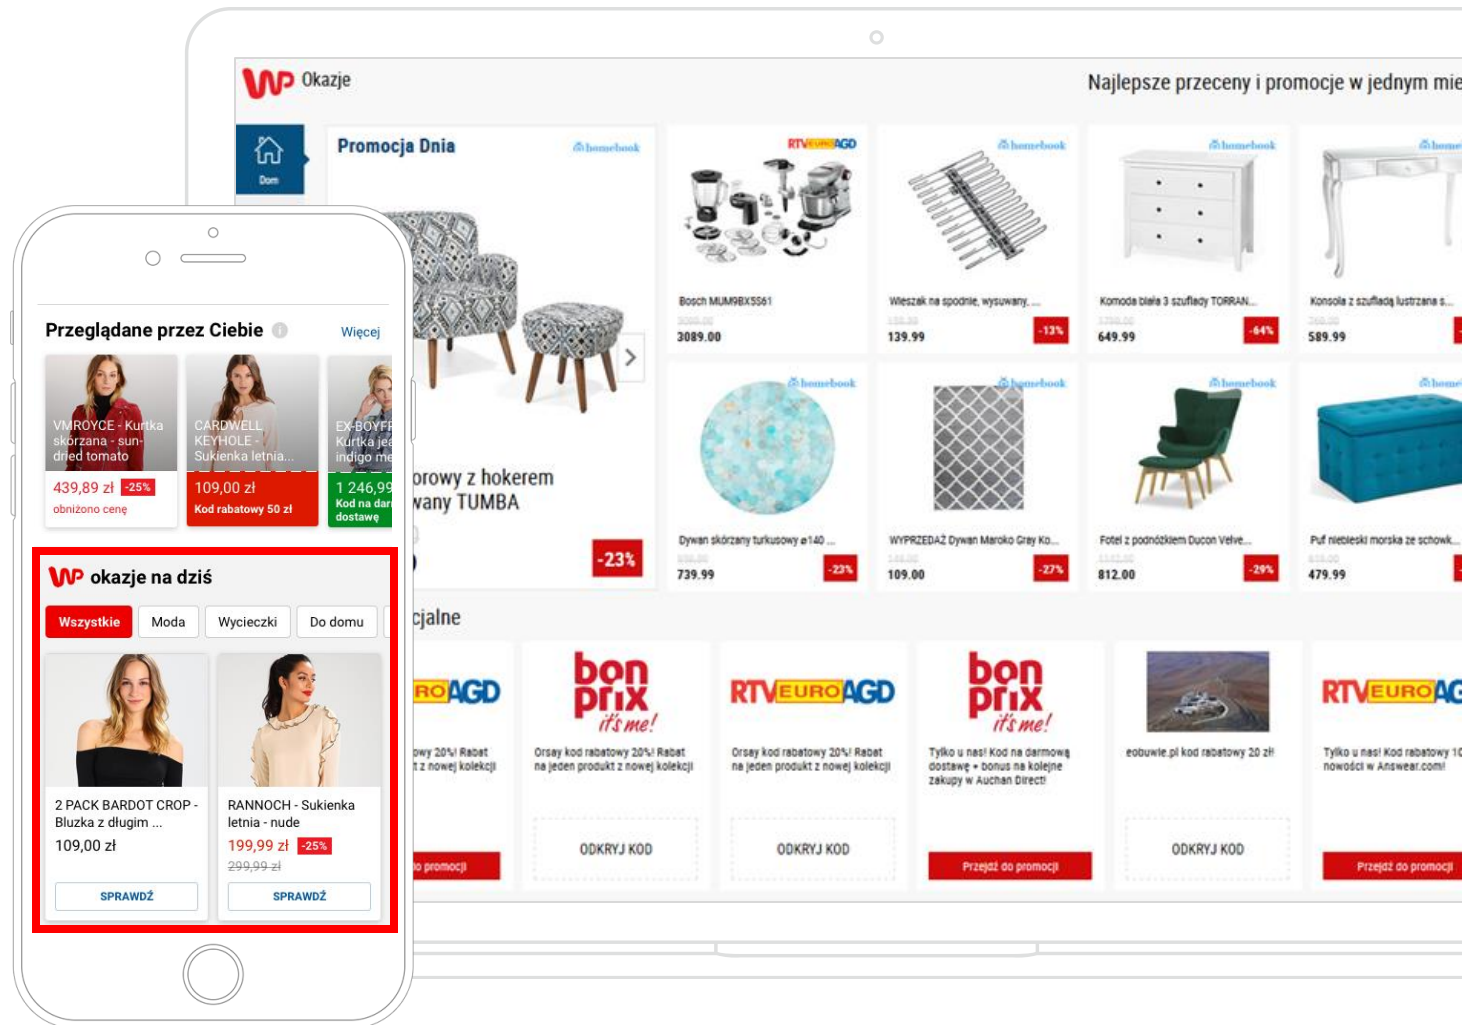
WP Okazje

Najlepsze przeceny i promocje w jednym mie

Dom

Promocja Dnia

homebook

orowy z hokerem
wany TUMBA

-23%

RTV EURO AGD

Bosch MUM9BX5S61

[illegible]

3089.00

homebook

Wieszak na spodnie, wysuwany, ...

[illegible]

139.99

-13%

homebook

Komoda biała 3 szuflady TORRAN...

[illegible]

649.99

-64%

homebook

Konsola z szufladą lustrzana s...

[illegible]

589.99

homebook

Dywan skórzany turkusowy ø140 ...

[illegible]

739.99

-23%

homebook

WYPRZEDAŻ Dywan Maroko Grey Ko...

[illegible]

109.00

-27%

homebook

Fotel z podnóżkiem Ducon Velve...

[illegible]

812.00

-29%

homebook

Puf niebieski morska ze schowk...

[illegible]

479.99

cjalne

RO AGD

wy 20%! Rabat
t z nowej kolekcji

o promocji

bon prix it's me!

Orsay kod rabatowy 20%! Rabat na jeden produkt z nowej kolekcji

ODKRYJ KOD

RTV EURO AGD

Orsay kod rabatowy 20%! Rabat na jeden produkt z nowej kolekcji

ODKRYJ KOD

bon prix it's me!

Tylko u nas! Kod na darmową dostawę + bonus na kolejne zakupy w Auchan Direct!

Przejdź do promocji

eobuwie.pl kod rabatowy 20 zł!

ODKRYJ KOD

RTV EURO AG

Tylko u nas! Kod rabatowy 1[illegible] nowości w Answear.com!

Przejdź do promocji

Przeglądane przez Ciebie

Więcej

VMROYCE - Kurtka skórzana - sun-dried tomato

439,89 zł -25%

obniżono cenę

CARDWELL KEYHOLE - Sukienka letnia...

109,00 zł

Kod rabatowy 50 zł

EX-BOYFR Kurtka jea indigo me

1 246,99

Kod na dar dostawę

okazje na dziś

Wszystkie

Moda

Wycieczki

Do domu

2 PACK BARDOT CROP - Bluzka z długim ...

109,00 zł

SPRAWDŹ

RANNOCH - Sukienka letnia - nude

199,99 zł -25%

299,99 zł

SPRAWDŹ